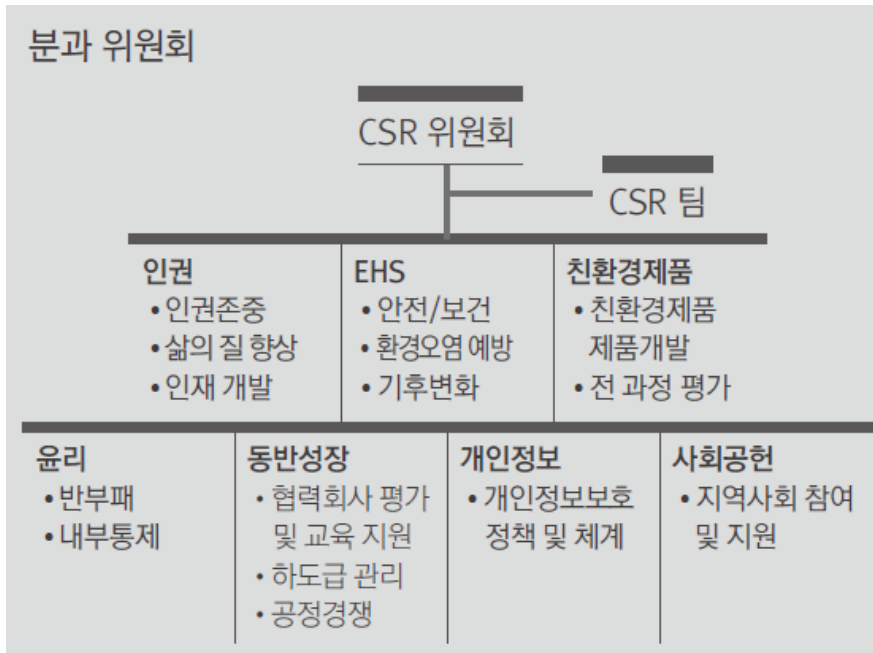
분과 위원회

CSR 위원회

CSR 팀

인권
• 인권존중
• 삶의 질 향상
• 인재 개발

EHS
• 안전/보건
• 환경오염 예방
• 기후변화

친환경제품
• 친환경제품 제품개발
• 전 과정 평가

윤리
• 반부패
• 내부통제

동반성장
• 협력회사 평가 및 교육 지원
• 하도급 관리
• 공정경쟁

개인정보
• 개인정보보호 정책 및 체계

사회공헌
• 지역사회 참여 및 지원